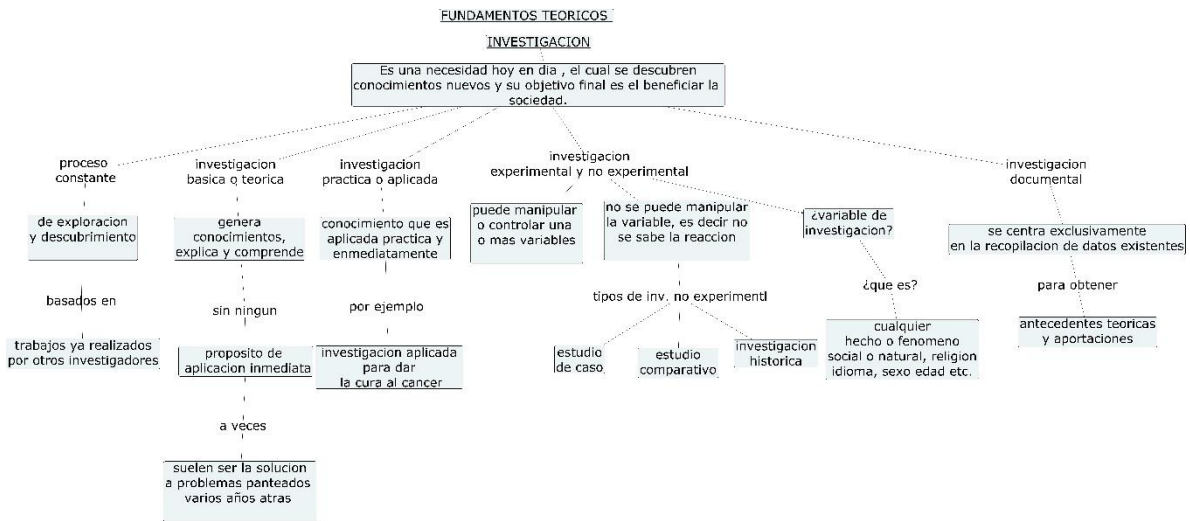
FUNDAMENTOS TEORICOS

INVESTIGACION

Es una necesidad hoy en dia , el cual se descubren conocimientos nuevos y su objetivo final es el beneficiar la sociedad.

proceso constante

de exploracion y descubrimiento

basados en

trabajos ya realizados por otros investigadores

investigacion basica o teorica

genera conocimientos, explica y comprende

sin ningun

proposito de aplicacion inmediata

a veces

suelen ser la solucion a problemas panteados varios años atras

investigacion practica o aplicada

conocimiento que es aplicada practica y enmediatamente

por ejemplo

investigacion aplicada para dar la cura al cancer

investigacion experimental y no experimental

puede manipular o controlar una o mas variables

no se puede manipular la variable, es decir no se sabe la reaccion

tipos de inv. no experimentl

estudio de caso

estudio comparativo

investigacion historica

¿variable de investigacion?

¿que es?

cualquier hecho o fenomeno social o natural, religion idioma, sexo edad etc.

investigacion documental

se centra exclusivamente en la recopilacion de datos existentes

para obtener

antecedentes teoricas y aportaciones